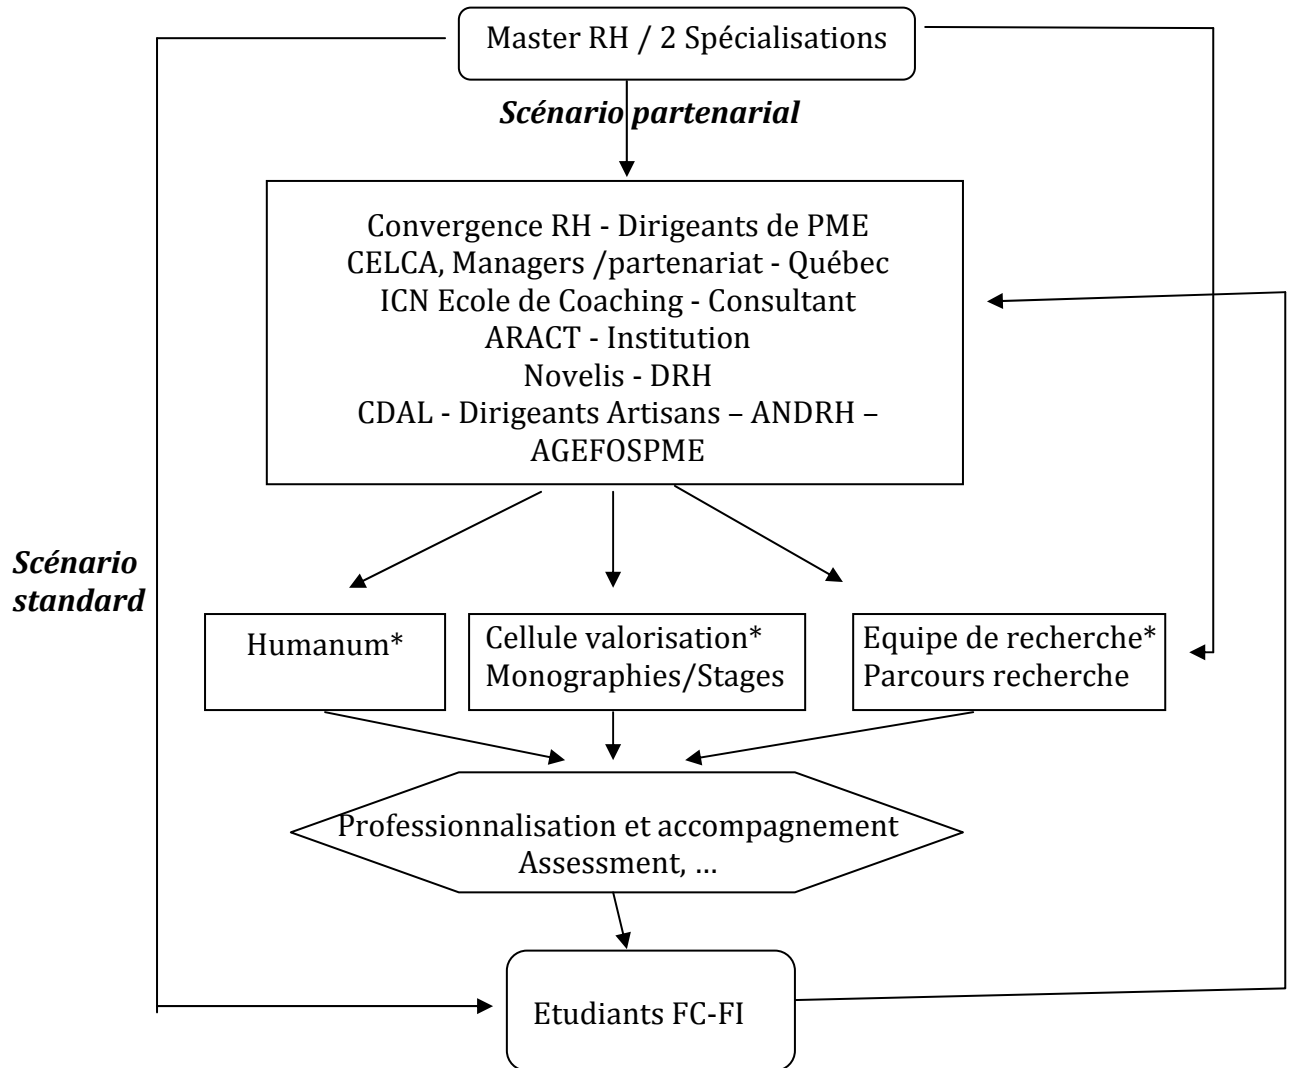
Master RH / 2 Spécialisations

Scénario partenarial

Convergence RH - Dirigeants de PME
CELCA, Managers /partenariat - Québec
ICN Ecole de Coaching - Consultant
ARACT - Institution
Novelis - DRH
CDAL - Dirigeants Artisans – ANDRH – AGEFOSPME

Scénario standard

Humanum*

Cellule valorisation*
Monographies/Stages

Equipe de recherche*
Parcours recherche

Professionnalisation et accompagnement
Assessment, …

Etudiants FC-FI